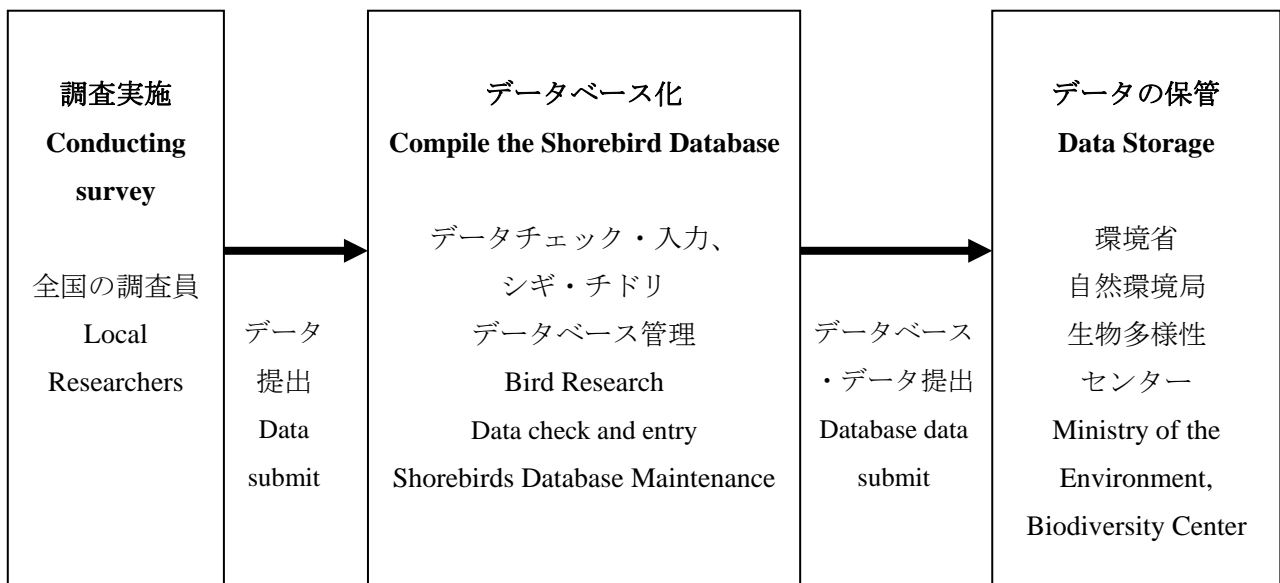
調査実施
**Conducting survey**

全国の調査員
Local Researchers

データ
提出
Data submit

データベース化
**Compile the Shorebird Database**

データチェック・入力、
シギ・チドリ
データベース管理
Bird Research
Data check and entry
Shorebirds Database Maintenance

データベース
・データ提出
Database data submit

データの保管
**Data Storage**

環境省
自然環境局
生物多様性
センター
Ministry of the Environment, Biodiversity Center